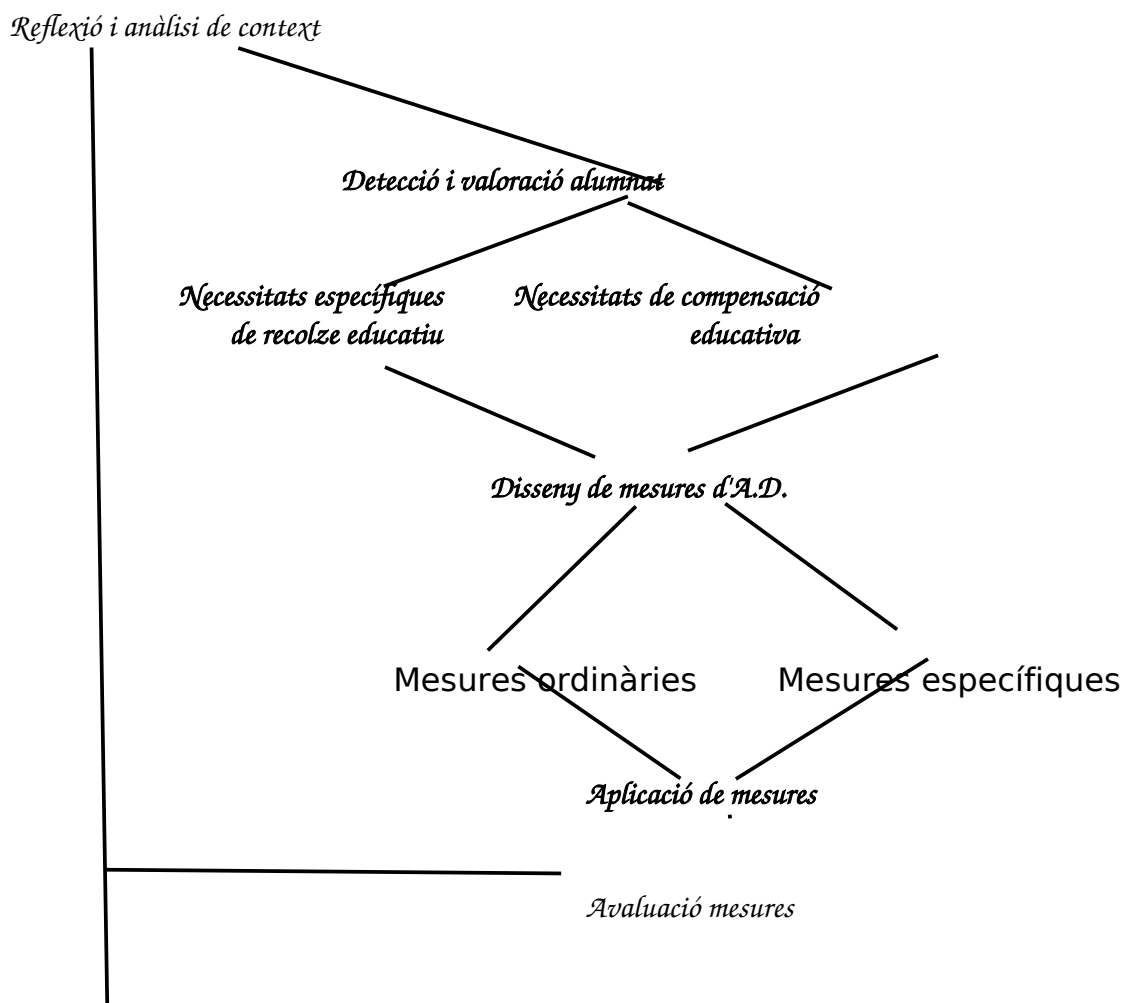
Reflexió i anàlisi de context

Detecció i valoració alumnat

Necessitats específiques de recolze educatiu

Necessitats de compensació educativa

Disseny de mesures d'A.D.

Mesures ordinàries

Mesures específiques

Aplicació de mesures

Avaluació mesures